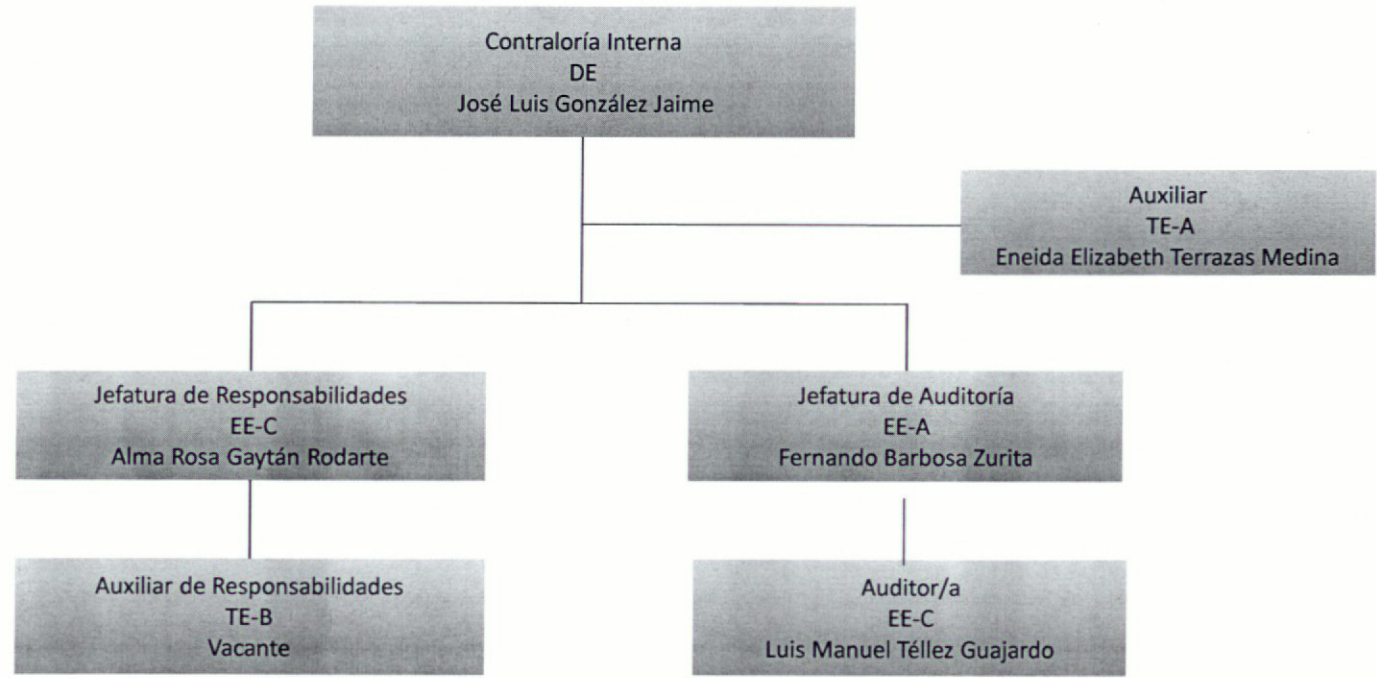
Contraloría Interna
DE
José Luis González Jaime

Auxiliar
TE-A
Eneida Elizabeth Terrazas Medina

Jefatura de Responsabilidades
EE-C
Alma Rosa Gaytán Rodarte

Jefatura de Auditoría
EE-A
Fernando Barbosa Zurita

Auxiliar de Responsabilidades
TE-B
Vacante

Auditor/a
EE-C
Luis Manuel Téllez Guajardo